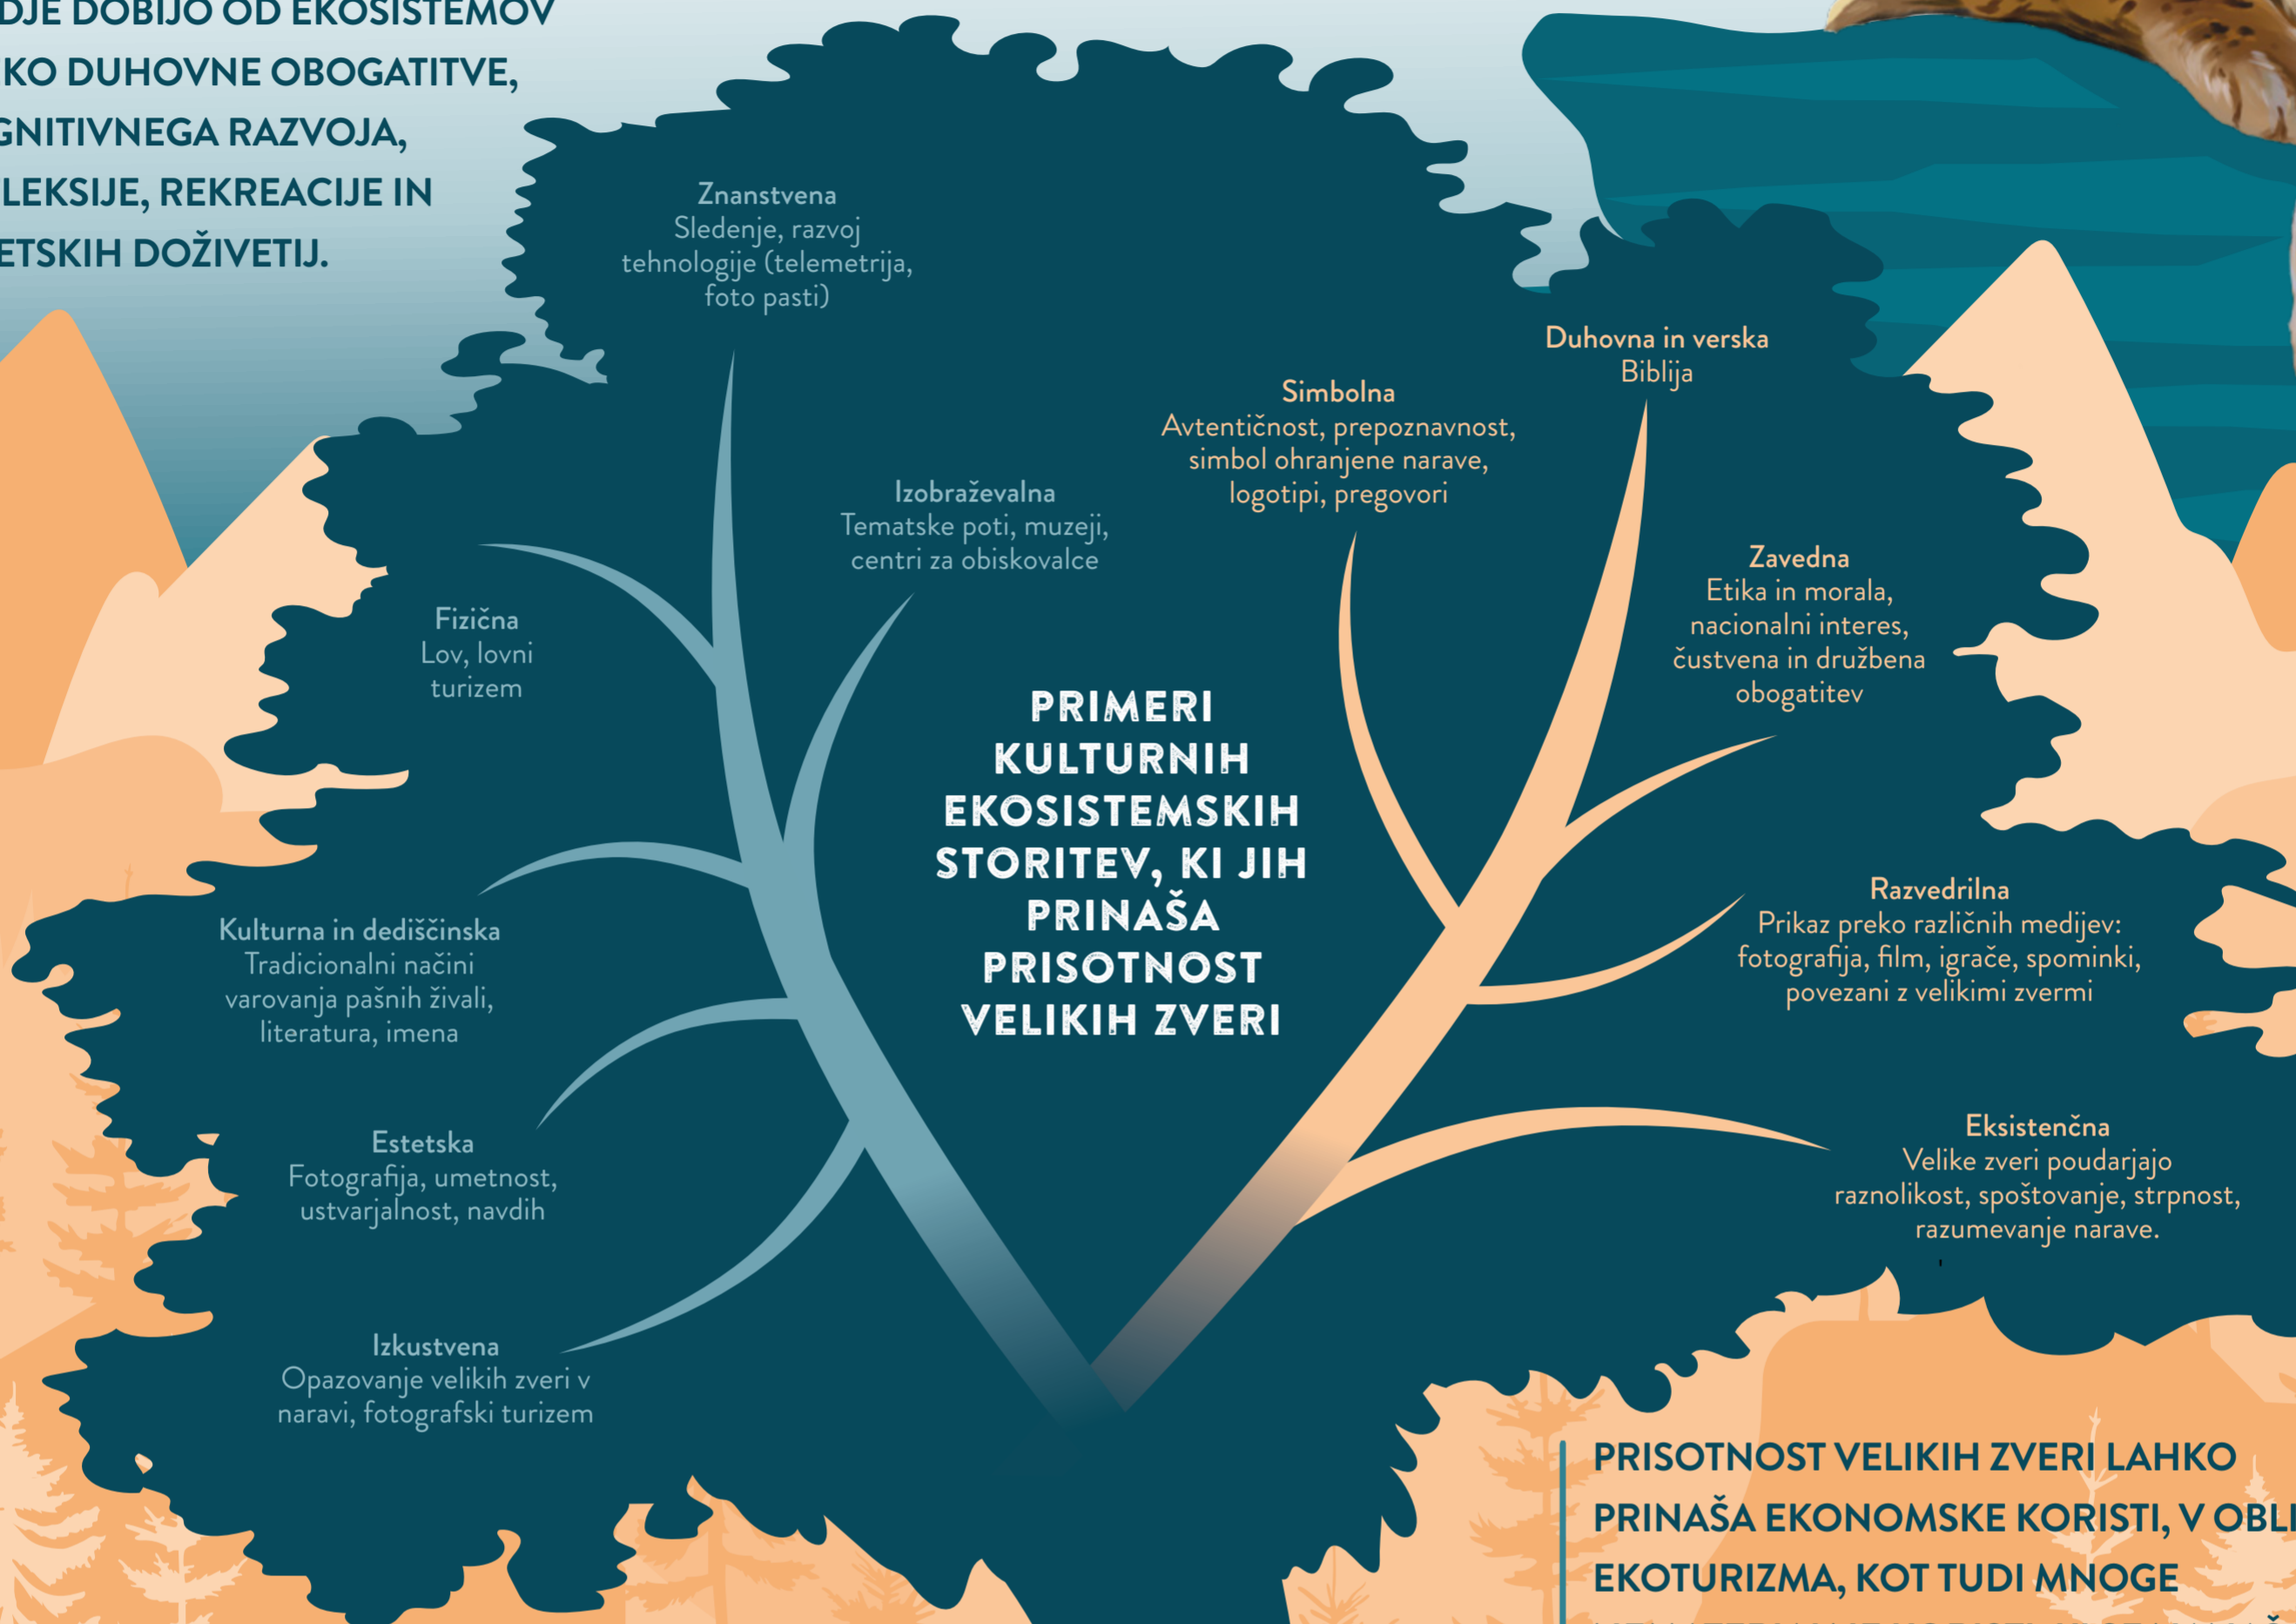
DJE DOBIJO OD EKOSISTEMOV KO DUHOVNE OBOGATITVE, GNITIVNEGA RAZVOJA, LEKSIJE, REKREACIJE IN ETSKIH DOŽIVETIJ.

Znanstvena
Sledenje, razvoj tehnologije (telemetrija, foto pasti)

Izobraževalna
Tematske poti, muzeji, centri za obiskovalce

Fizična
Lov, lovni turizem

Kulturna in dediščinska
Tradicionalni načini varovanja pašnih živali, literatura, imena

Estetska
Fotografija, umetnost, ustvarjalnost, navdih

Izkustvena
Opazovanje velikih zveri v naravi, fotografski turizem

PRIMERI KULTURNIH EKOSISTEMSKIH STORITEV, KI JIH PRINAŠA PRISOTNOST VELIKIH ZVERI

Simbolna
Avtentičnost, prepoznavnost, simbol ohranjene narave, logotipi, pregovori

Duhovna in verska
Biblija

Zavedna
Etika in morala, nacionalni interes, čustvena in družbena obogatitev

Razvedrilna
Prikaz preko različnih medijev: fotografija, film, igrače, spominki, povezani z velikimi zvermi

Eksistenčna
Velike zveri poudarjajo raznolikost, spoštovanje, strpnost, razumevanje narave.

PRISOTNOST VELIKIH ZVERI LAHKO PRINAŠA EKONOMSKE KORISTI, V OBLI EKOTURIZMA, KOT TUDI MNOGE